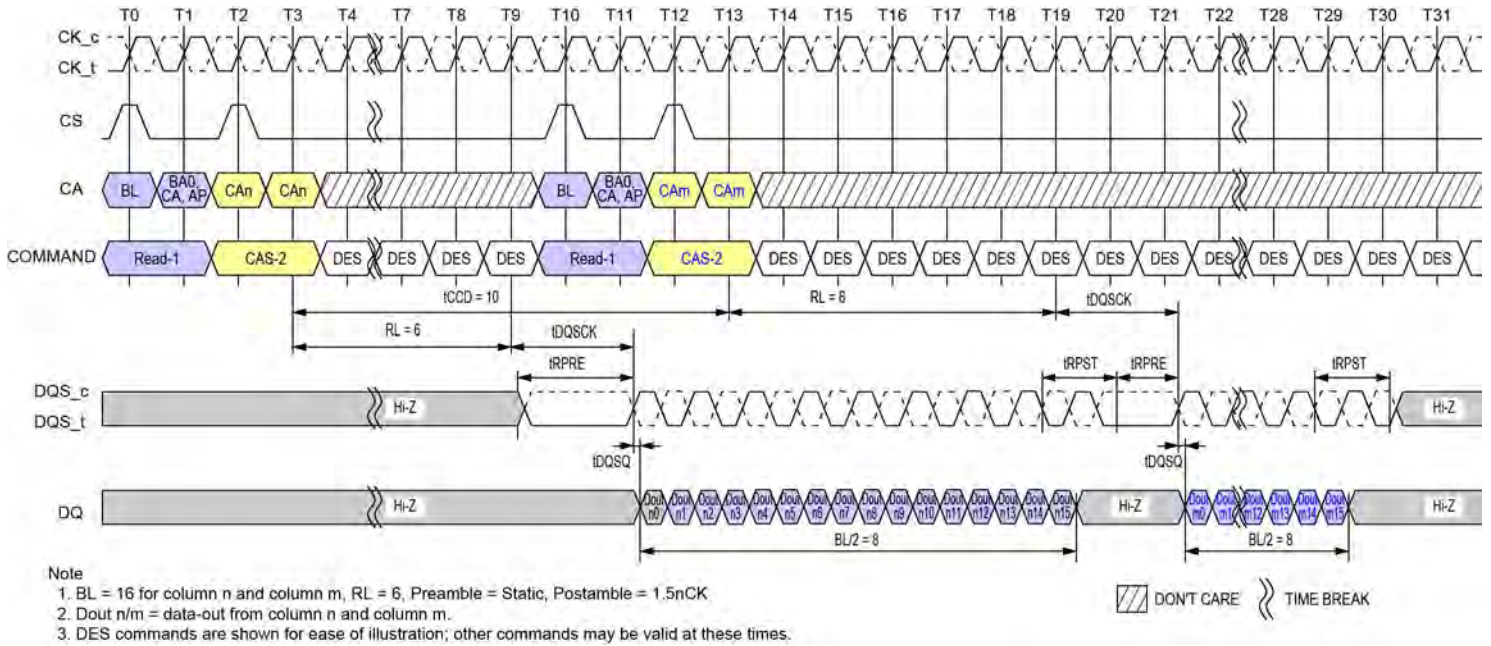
T0 T1 T2 T3 T4 T7 T8 T9 T10 T11 T12 T13 T14 T15 T16 T17 T18 T19 T20 T21 T22 T28 T29 T30 T31

CK_c
CK_t

CS

CA
BL
BA0, CA, AP
CAn
CAn
BL
BA0, CA, AP
CAm
CAm

COMMAND
Read-1
CAS-2
DES
DES
DES
DES
Read-1
CAS-2
DES
DES
DES
DES
DES
DES
DES
DES
DES
DES
DES
DES
DES
DES

tCCD = 10
RL = 6
tDQSCK
RL = 6
tDQSCK
tRPRE
tRPST
tRPRE
tRPST

DQS_c
DQS_t
Hi-Z
Hi-Z
tDQSQ
tDQSQ

DQ
Hi-Z
Dout n0
Dout n1
Dout n2
Dout n3
Dout n4
Dout n5
Dout n6
Dout n7
Dout n8
Dout n9
Dout n10
Dout n11
Dout n12
Dout n13
Dout n14
Dout n15
Hi-Z
Dout m0
Dout m1
Dout m12
Dout m13
Dout m14
Dout m15
Hi-Z

BL/2 = 8
BL/2 = 8

Note
1. BL = 16 for column n and column m, RL = 6, Preamble = Static, Postamble = 1.5nCK
2. Dout n/m = data-out from column n and column m.
3. DES commands are shown for ease of illustration; other commands may be valid at these times.

DON'T CARE
TIME BREAK